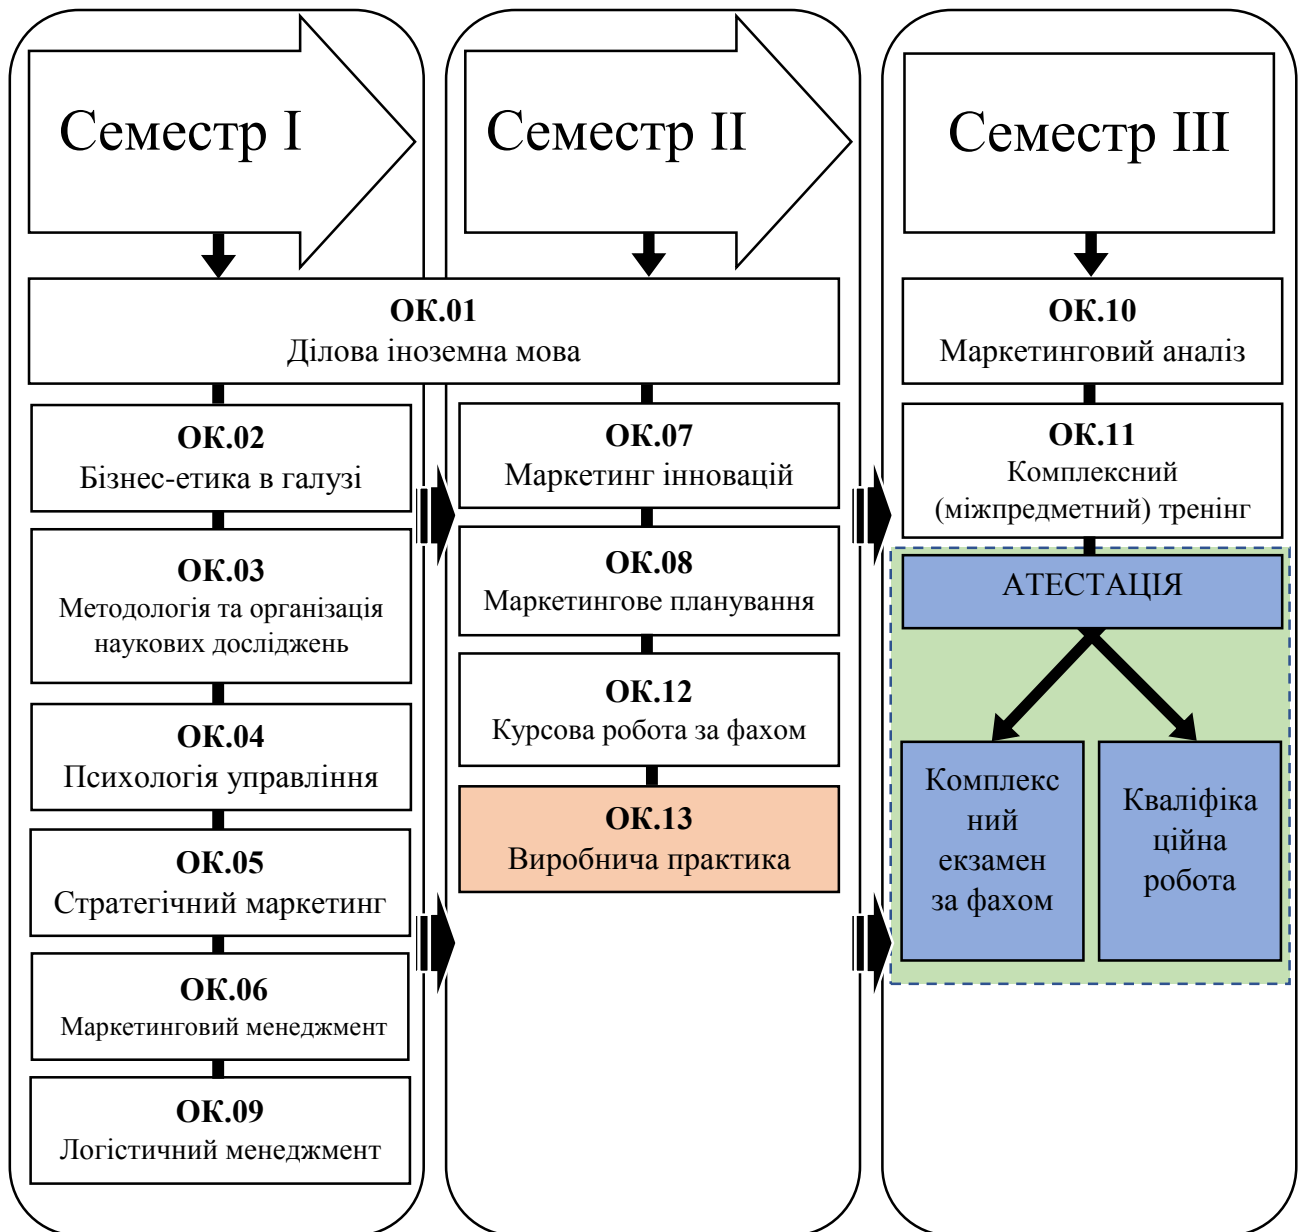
Семестр I

Семестр II

Семестр III

ОК.01
Ділова іноземна мова

ОК.10
Маркетинговий аналіз

ОК.02
Бізнес-етика в галузі

ОК.03
Методологія та організація наукових досліджень

ОК.04
Психологія управління

ОК.05
Стратегічний маркетинг

ОК.06
Маркетинговий менеджмент

ОК.09
Логістичний менеджмент

ОК.07
Маркетинг інновацій

ОК.08
Маркетингове планування

ОК.12
Курсова робота за фахом

ОК.13
Виробнича практика

ОК.11
Комплексний (міжпредметний) тренінг

АТЕСТАЦІЯ

Комплексний екзамен за фахом

Кваліфікаційна робота